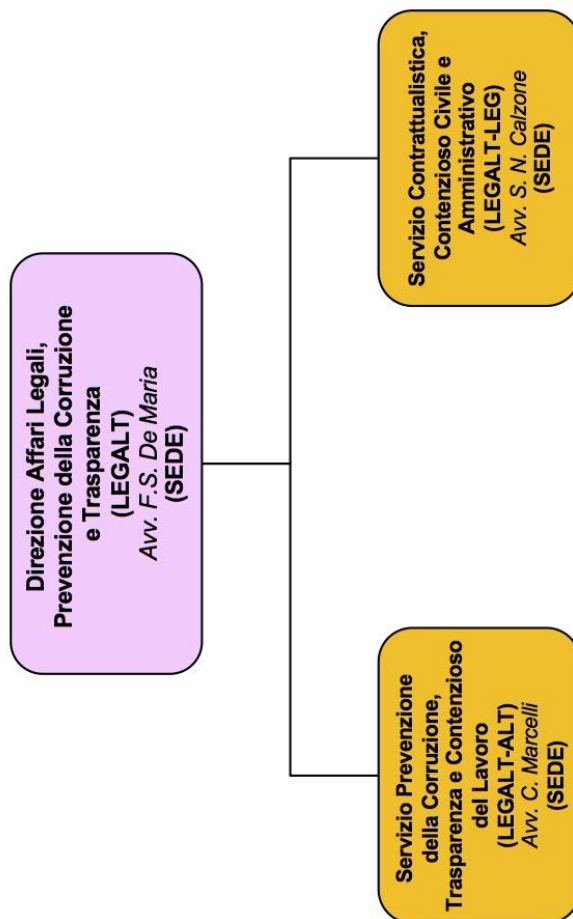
Direzione Affari Legali, Prevenzione della Corruzione e Trasparenza (LEGALT) Avv. F.S. De Maria (SEDE)

Servizio Contrattualistica, Contenzioso Civile e Amministrativo (LEGALT-LEG) Avv. S. N. Calzone (SEDE)

Servizio Prevenzione della Corruzione, Trasparenza e Contenzioso del Lavoro (LEGALT-ALT) Avv. C. Marcelli (SEDE)